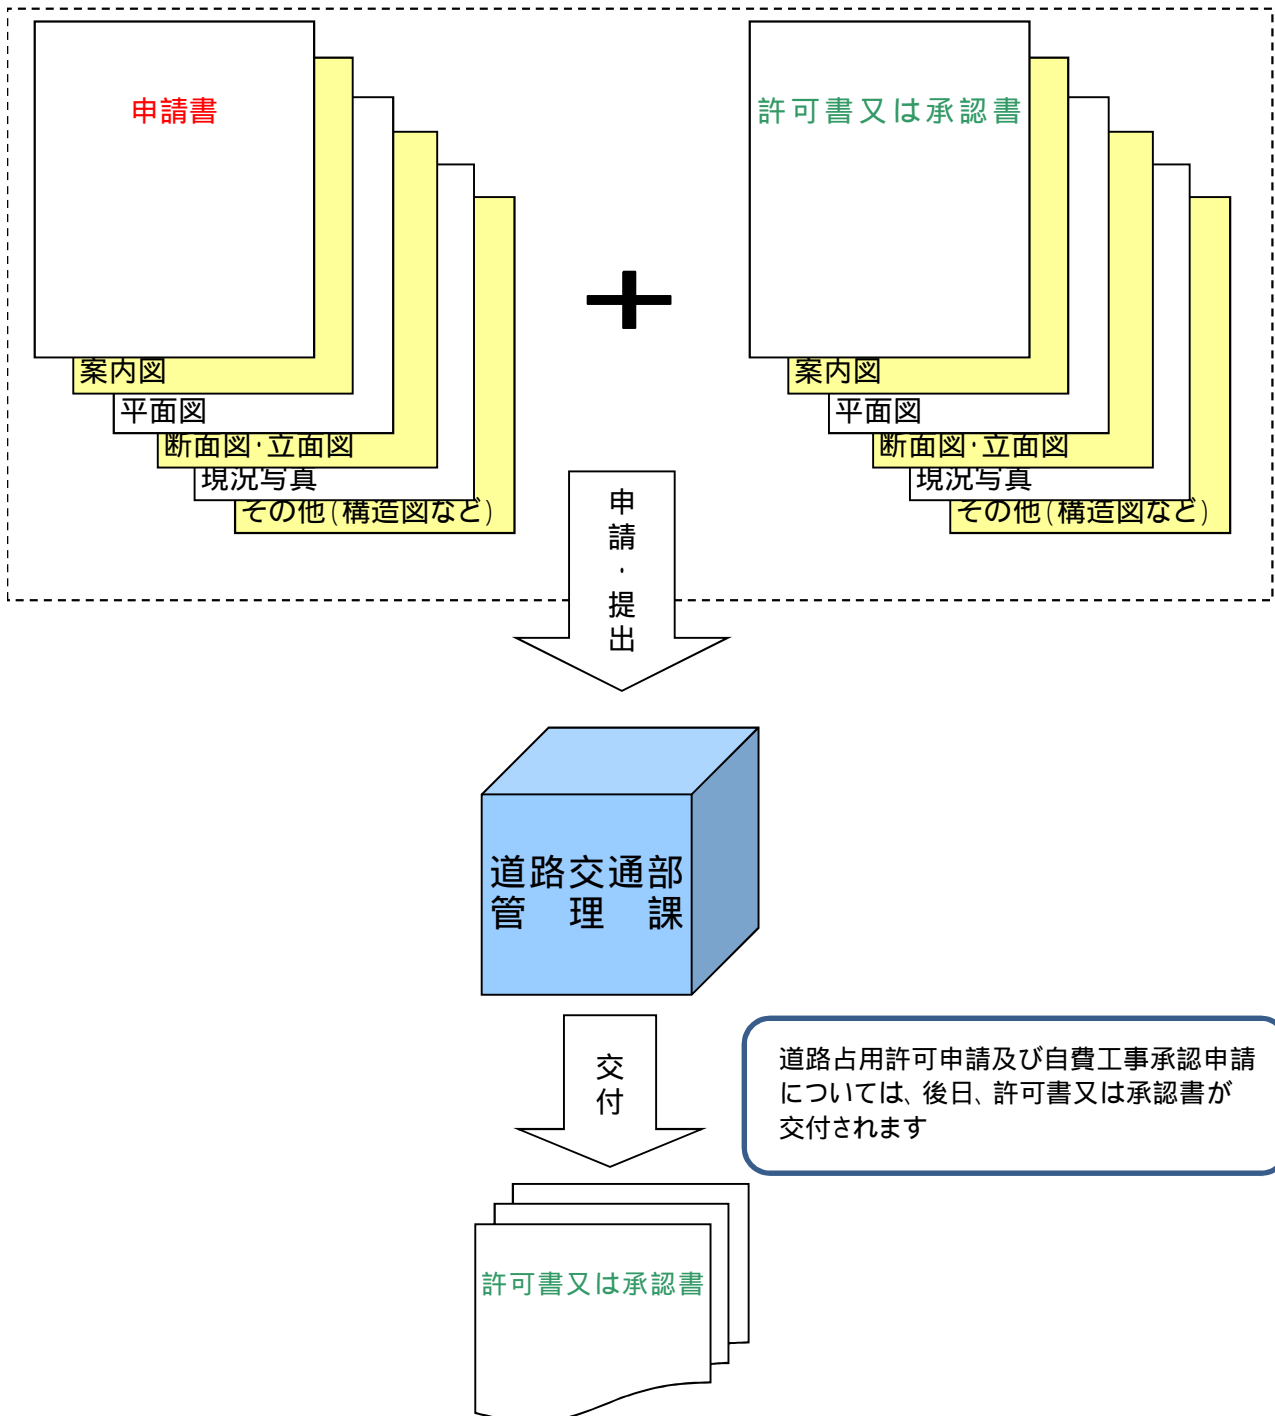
申請書

案内図
平面図
断面図·立面図
現況写真
その他（構造図など）

＋

許可書又は承認書

案内図
平面図
断面図·立面図
現況写真
その他（構造図など）

申請・提出

道路交通部
管理課

交付

道路占用許可申請及び自費工事承認申請については、後日、許可書又は承認書が交付されます

許可書又は承認書